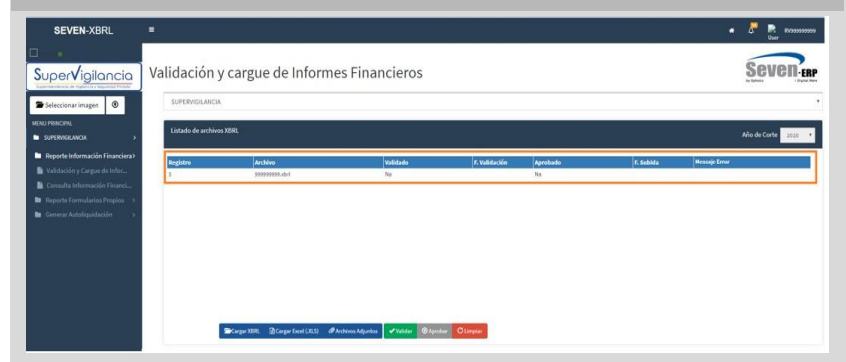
SEVEN-XBRL

≡

User

999999999

SuperVigilancia

Superintendencia de Vigilancia y Seguridad Privada

Seleccionar imagen

MENU PRINCIPAL

SUPERVIGILANCIA

Reporte Información Financiera

Validación y Cargue de Infor...

Consulta Información Financi...

Reporte Formularios Propios

Generar Autoliquidación

Validación y cargue de Informes Financieros

Seven-ERP

SUPERVIGILANCIA

Listado de archivos XBRL

Año de Corte 2020

| Registro | Archivo | Validado | F. Validación | Aprobado | F. Subida | Mensaje Error |
|---|---|---|---|---|---|---|
| 3 | 999999999.xbrl | No | | No | | |

Cargar XBRL

Cargar Excel (XLS)

Archivos Adjuntos

Validar

Aprobar

Limpiar